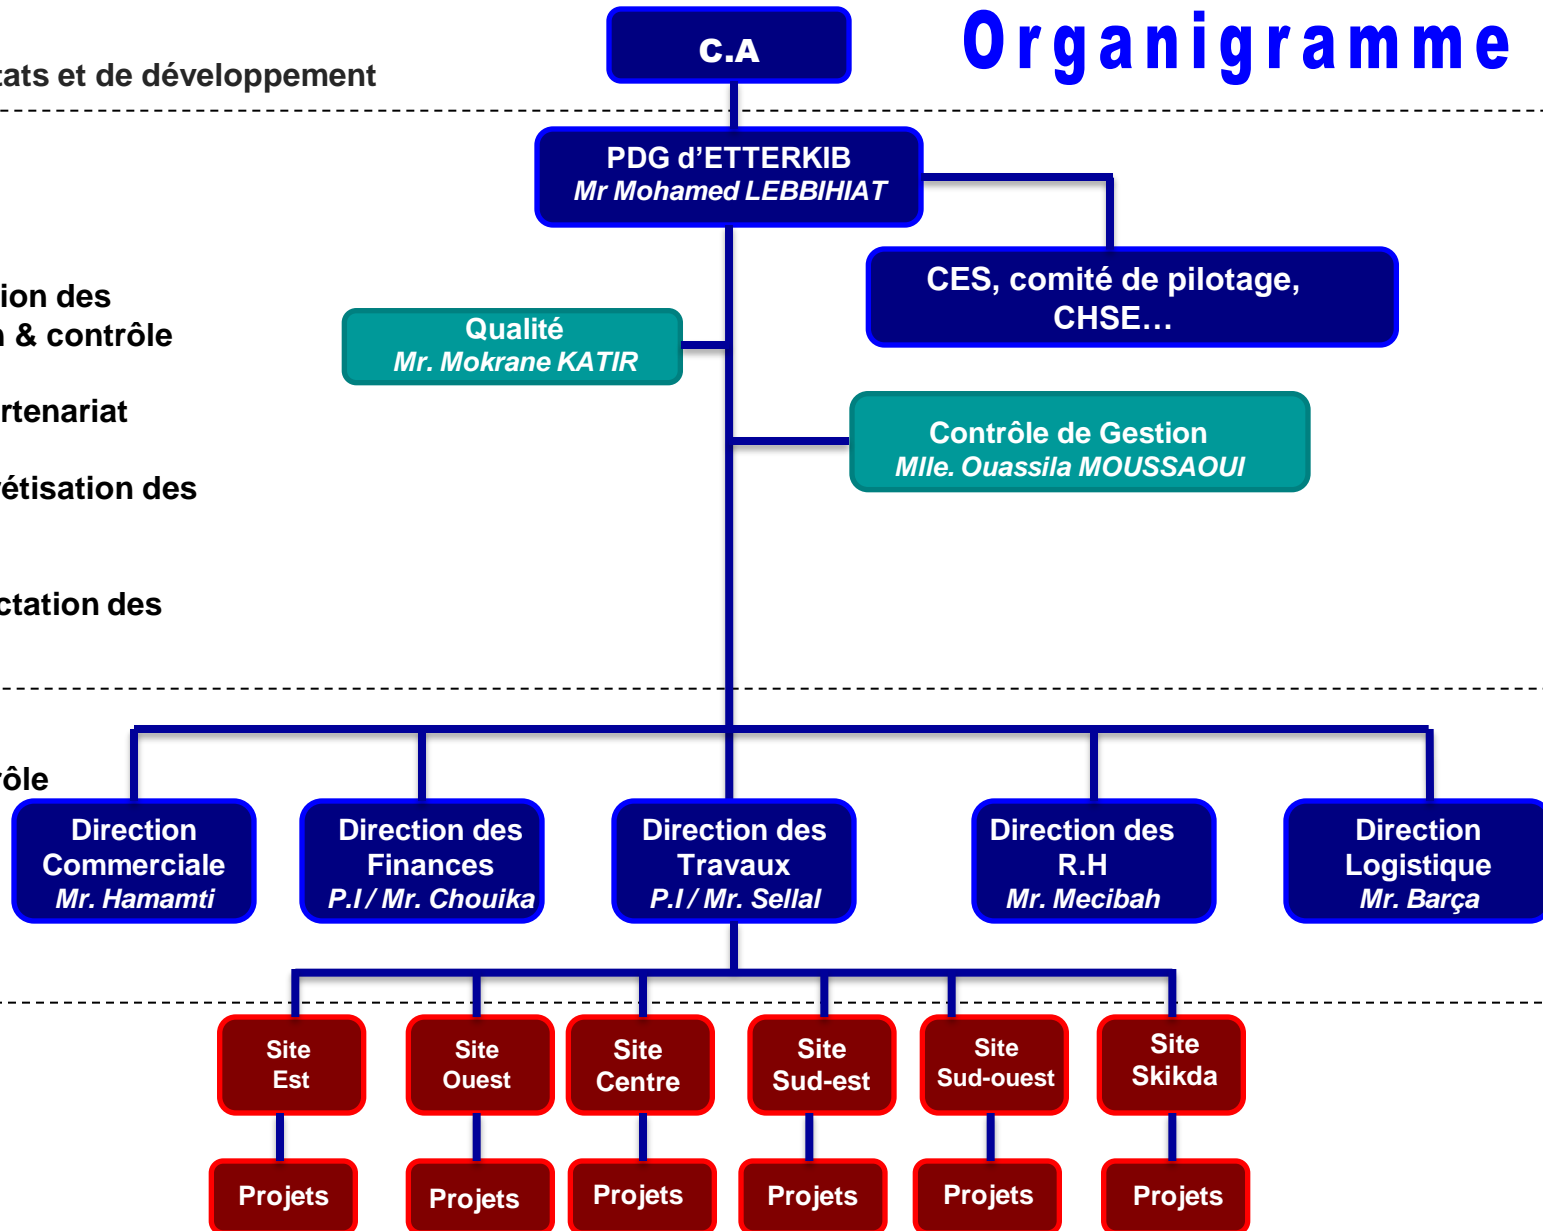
cats et de développement

Organigramme

C.A

PDG d'ETTERKIB
Mr Mohamed LEBBIHIAT

CES, comité de pilotage, CHSE…

ion des
n & contrôle

Qualité
Mr. Mokrane KATIR

rtenariat

Contrôle de Gestion
Mlle. Ouassila MOUSSAOUI

étisation des

ctation des

rôle

Direction Commerciale
Mr. Hamamti

Direction des Finances
P.I / Mr. Chouika

Direction des Travaux
P.I / Mr. Sellal

Direction des R.H
Mr. Mecibah

Direction Logistique
Mr. Barça

Site Est

Site Ouest

Site Centre

Site Sud-est

Site Sud-ouest

Site Skikda

Projets

Projets

Projets

Projets

Projets

Projets